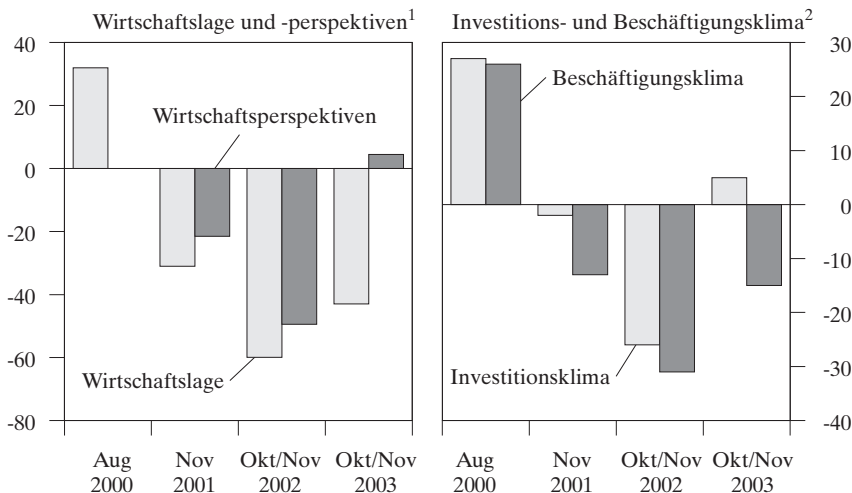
Wirtschaftslage und -perspektiven$^1$

40
20
0
-20
-40
-60
-80

Wirtschaftsperspektiven

Wirtschaftslage

Aug 2000
Nov 2001
Okt/Nov 2002
Okt/Nov 2003

Investitions- und Beschäftigungsklima$^2$

30
20
10
0
-10
-20
-30
-40

Beschäftigungsklima

Investitionsklima

Aug 2000
Nov 2001
Okt/Nov 2002
Okt/Nov 2003